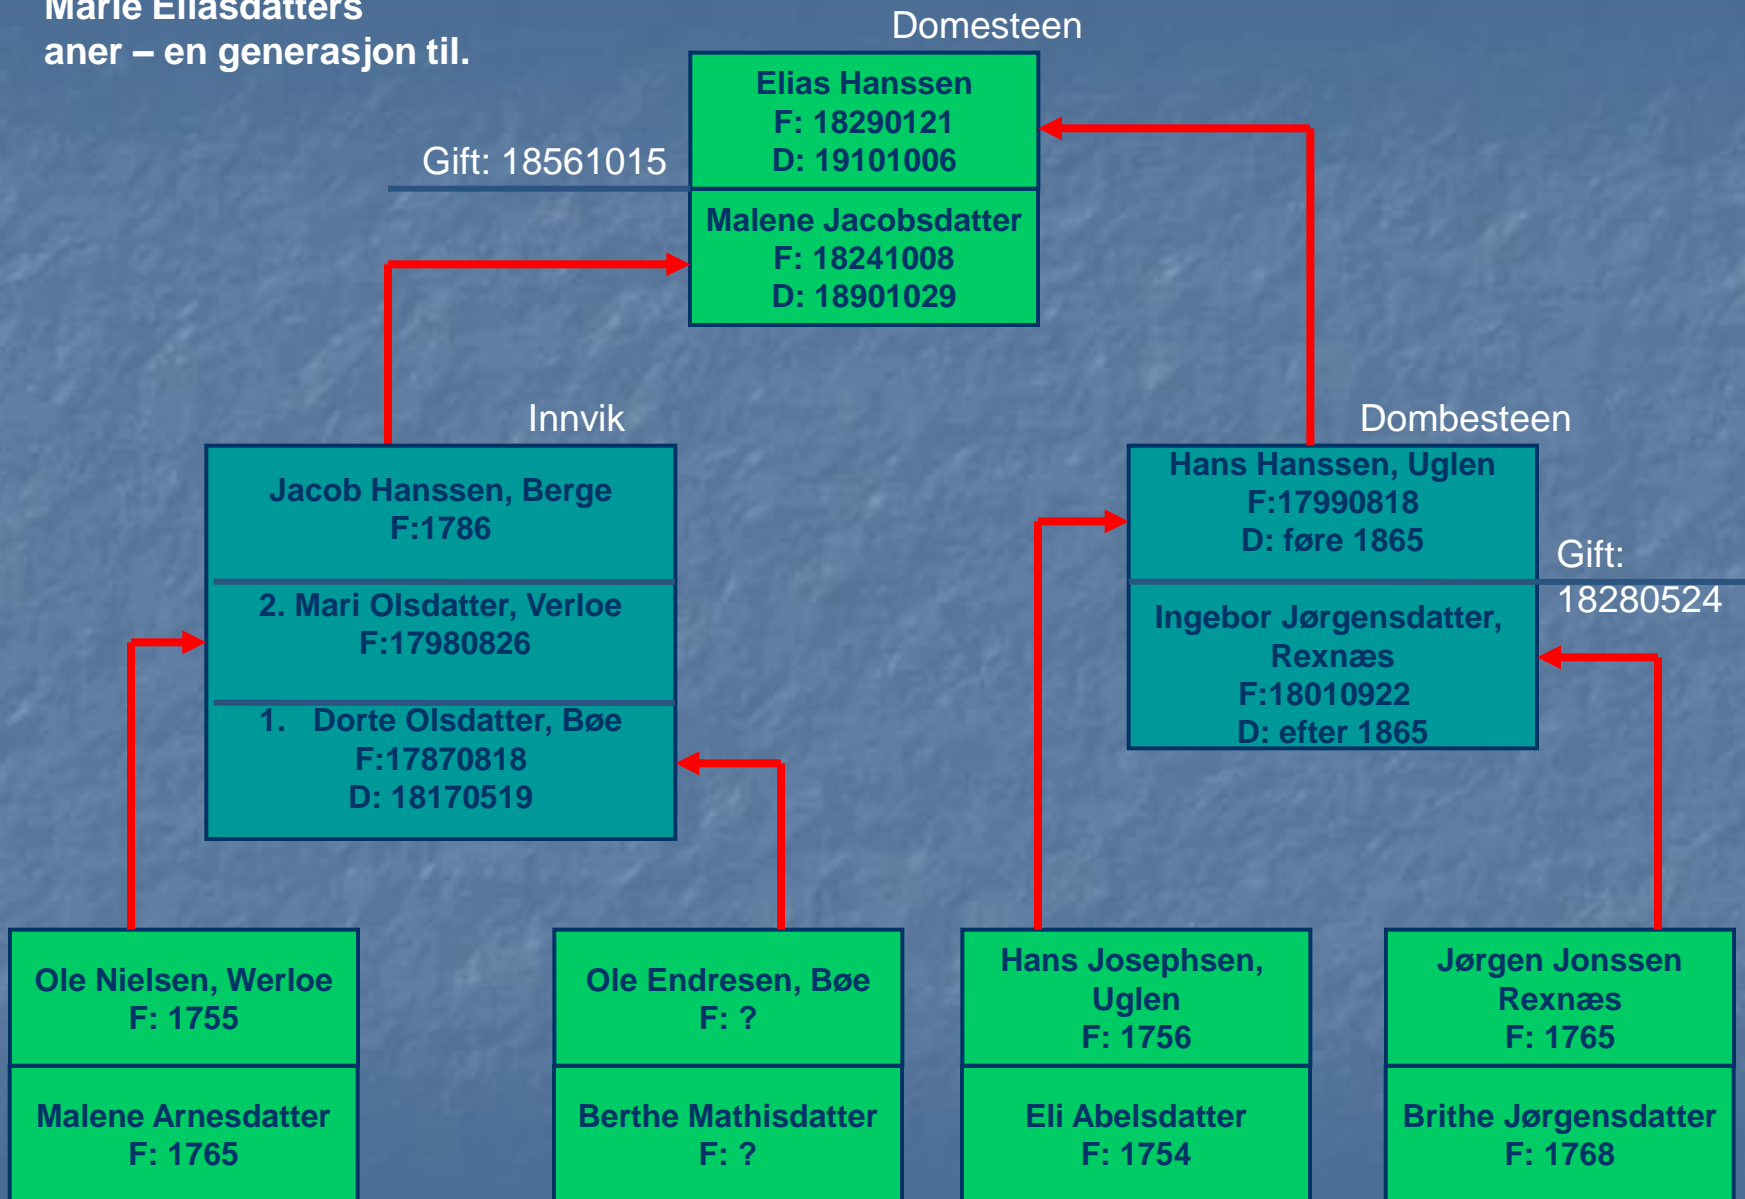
Marie Eliasdatters
aner – en generasjon til.

Domesteen

Elias Hanssen
F: 18290121
D: 19101006

Gift: 18561015

Malene Jacobsdatter
F: 18241008
D: 18901029

Innvik

Jacob Hanssen, Berge
F:1786

2. Mari Olsdatter, Verloe
F:17980826

1. Dorte Olsdatter, Bøe
F:17870818
D: 18170519

Dombesteen

Hans Hanssen, Uglen
F:17990818
D: føre 1865

Gift: 18280524

Ingebor Jørgensdatter, Rexnæs
F:18010922
D: efter 1865

Ole Nielsen, Werloe
F: 1755

Malene Arnesdatter
F: 1765

Ole Endresen, Bøe
F: ?

Berthe Mathisdatter
F: ?

Hans Josephsen, Uglen
F: 1756

Eli Abelsdatter
F: 1754

Jørgen Jonssen Rexnæs
F: 1765

Brithe Jørgensdatter
F: 1768